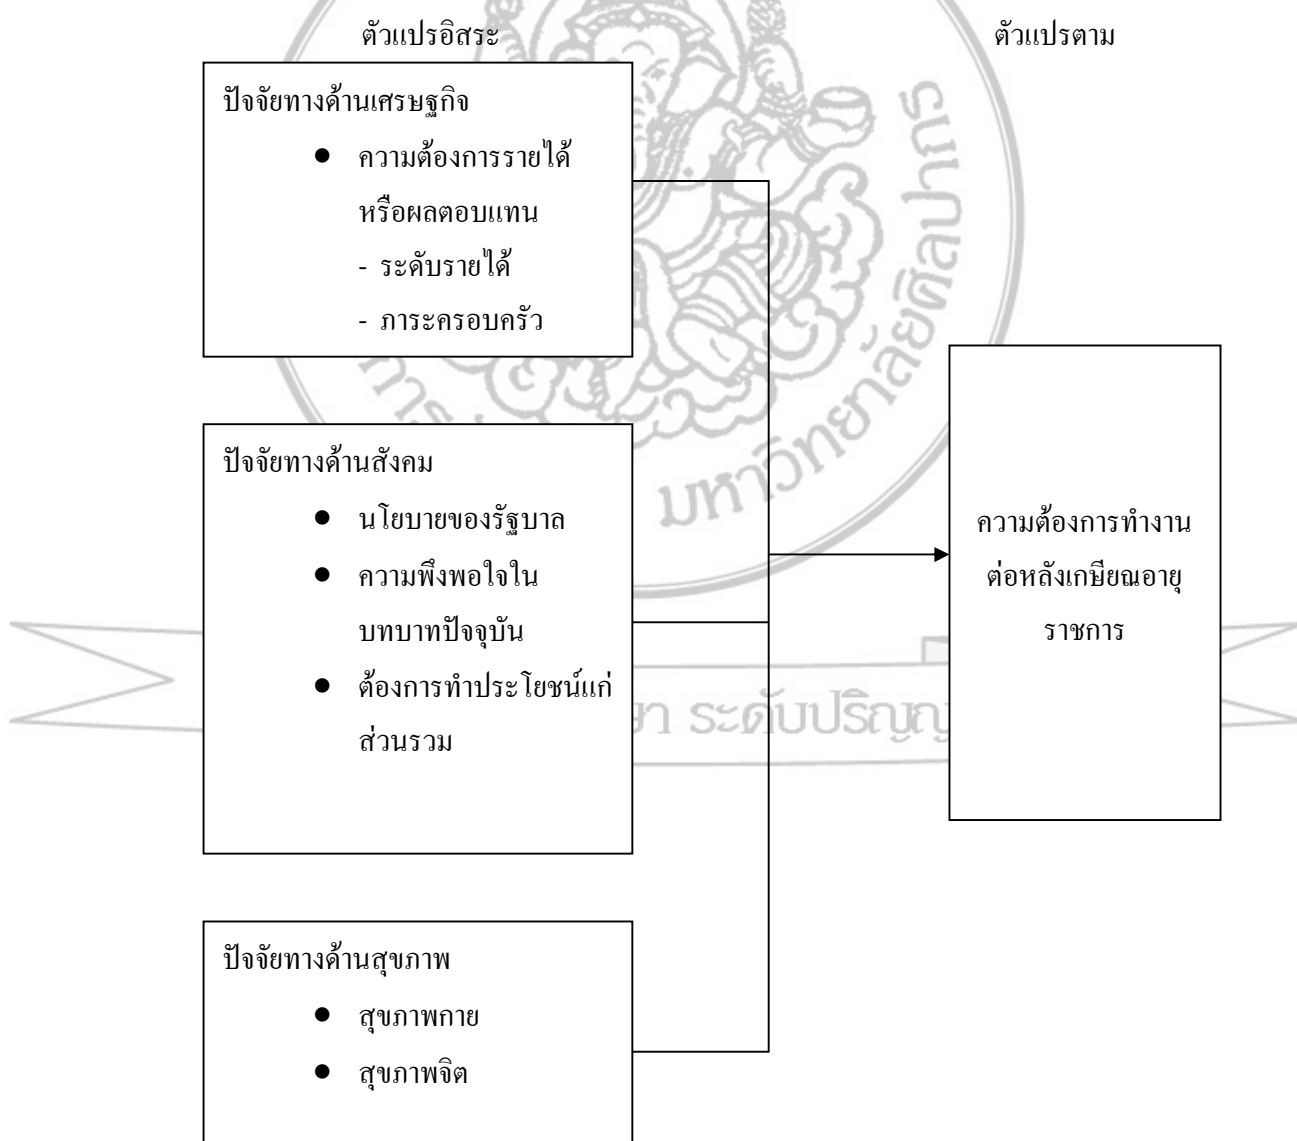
ตัวแปรอิสระ

ตัวแปรตาม

ปัจจัยทางด้านเศรษฐกิจ

- ความต้องการรายได้หรือผลตอบแทน
  - ระดับรายได้
  - ภาระครอบครัว

ปัจจัยทางด้านสังคม

- นโยบายของรัฐบาล
- ความพึงพอใจในบทบาทปัจจุบัน
- ต้องการทำประโยชน์แก่ส่วนรวม

ความต้องการทำงานต่อหลังเกษียณอายุราชการ

ปัจจัยทางด้านสุขภาพ

- สุขภาพกาย
- สุขภาพจิต

มหาวิทยาลัยศิลปากร

ระดับปริญญ